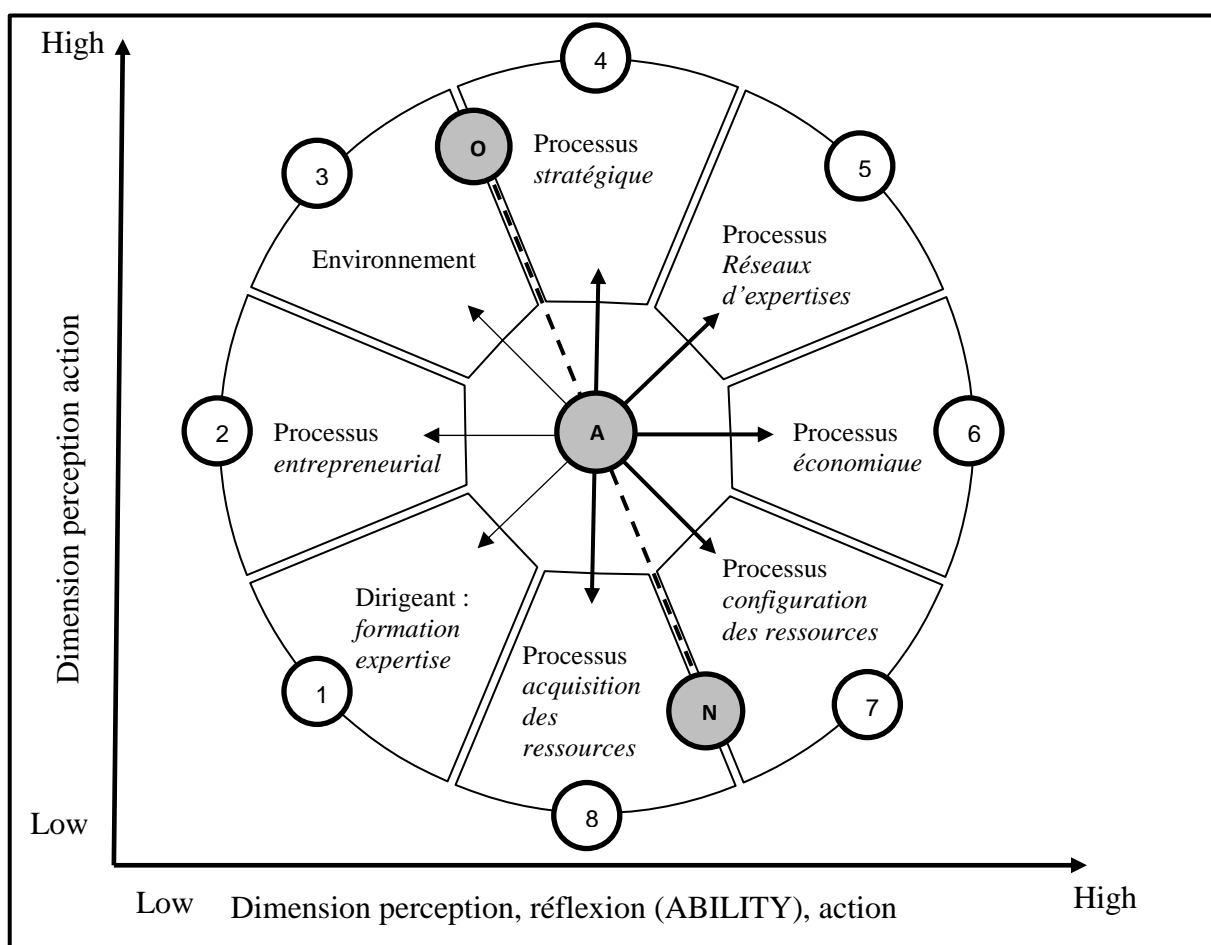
High

Dimension perception action

4

O

Processus *stratégique*

3

5

Environnement

Processus *Réseaux d'expertises*

2

Processus *entrepreneurial*

A

Processus *économiaue*

6

Processus *configuration des ressources*

Dirigeant : *formation expertise*

Processus *acquisition des ressources*

1

N

7

8

Low

Low

Dimension perception, réflexion (ABILITY), action

High